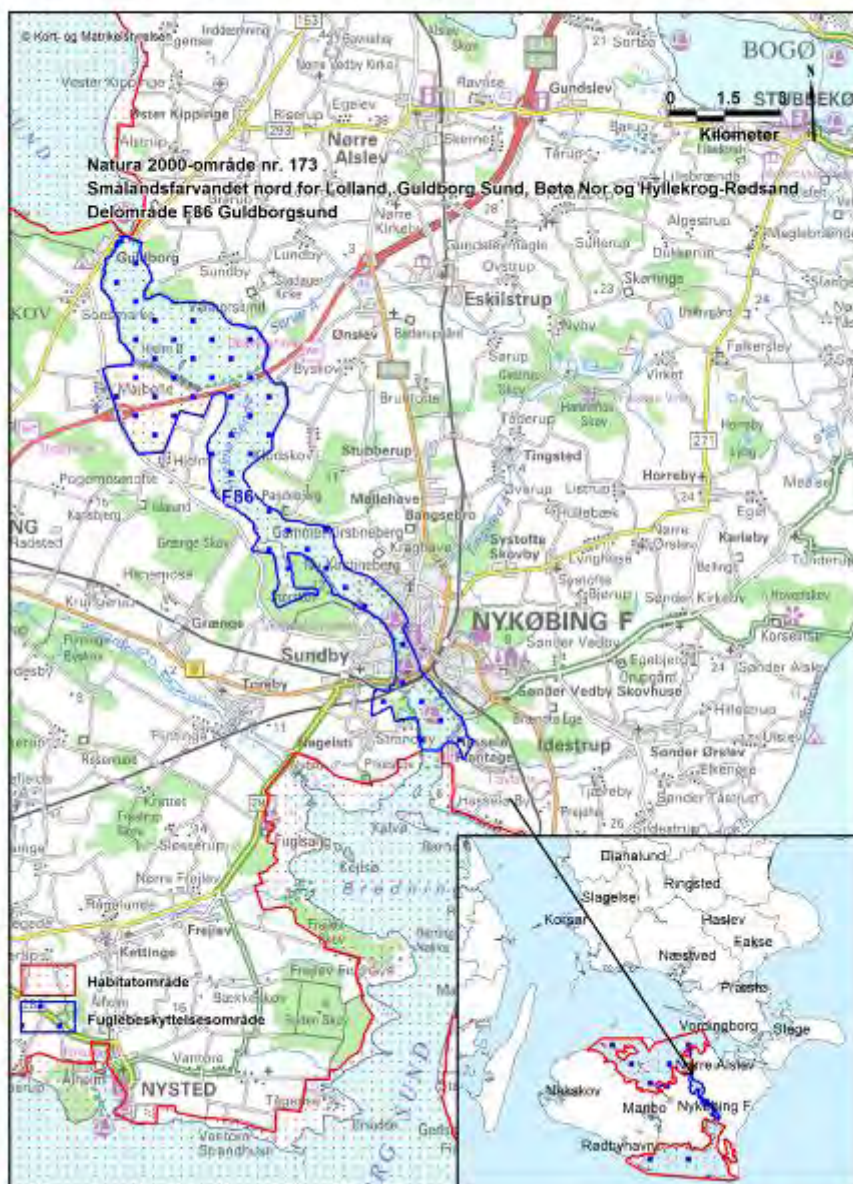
© Kort- og Matrikelstyrelsen

Natura 2000-område nr. 173
Smålandsfarvandet nord for Lolland, Guldborg Sund, Bøtø Nor og Hyllekrog-Rødsand
Delområde F86 Guldborgsund

0 1.5 3
Kilometer

BOGØ
N

153
293
271
9

Vester Kippinge
Øster Kippinge
Alstrup
Riserup
Egelev
Nørre Alslev
Sortsø
Gundslev
Tårup
Algestrup
Sullerup
Dukkerup
Skørringe
Eskilstrup
Ovstrup
Gundslevmagle
Nørre Kirkeby
Guldborg
Sundby
Lundby
Ønslev
Byskov
Bruntofte
Nyby
Virket
Falkersley
Horreby
Tingsted
Stubberup
Møllehave
Bangsebro
Systofte Skovby
Hullebæk
Karleby
Egelt
Rødsted
Karlsberg
Pogemosehoje
Grænge Skov
Grænge
Hvidemose
Kringsbjerg
Knutstrup
Sundby
Tureby
NYKØBING F
Sønder Vedby
Sønder Vedby Skovhuse
Idestrup
Sønder Kirkeby
Korselitse
Sønder Alslev
Sønder Ørslev
Rosenhave
Nagelsti
Strandby
Fugleså
Kølsø
Krattet
Slesserup
Nørre Frejlev
Frejlev
Hasselø
Kettinge
Bækkeskov
Vantore
NYSTED
Åhom
F86

Habitatområde
Fuglebeskyttelsesområde

Dianalund
Ringsted
Slagelse
Haslev
Korsør
Faxe
Næstved
Præstø
Vordingborg
Stege
Nørre Alslev
Nakskov
Maribo
Nykøbing F
Rødbyhavn